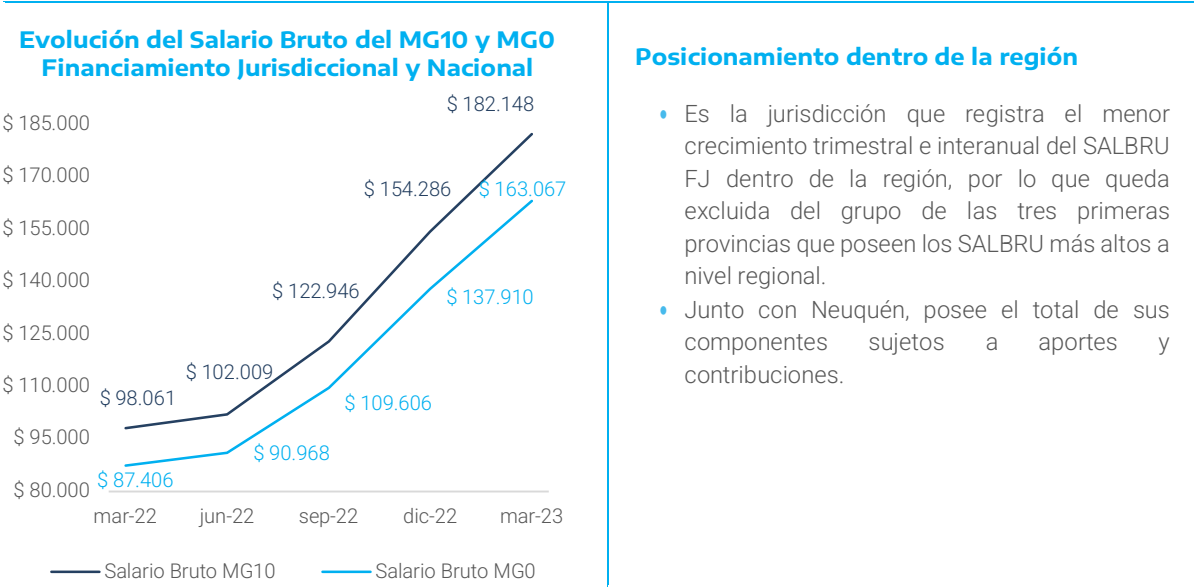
Evolución del Salario Bruto del MG10 y MG0 Financiamiento Jurisdiccional y Nacional

$ 185.000
$ 170.000
$ 155.000
$ 140.000
$ 125.000
$ 110.000
$ 95.000
$ 80.000

$ 182.148
$ 154.286
$ 163.067
$ 122.946
$ 137.910
$ 102.009
$ 98.061
$ 109.606
$ 90.968
$ 87.406

mar-22 jun-22 sep-22 dic-22 mar-23

Salario Bruto MG10 Salario Bruto MG0

Posicionamiento dentro de la región

• Es la jurisdicción que registra el menor crecimiento trimestral e interanual del SALBRU FJ dentro de la región, por lo que queda excluida del grupo de las tres primeras provincias que poseen los SALBRU más altos a nivel regional.
• Junto con Neuquén, posee el total de sus componentes sujetos a aportes y contribuciones.